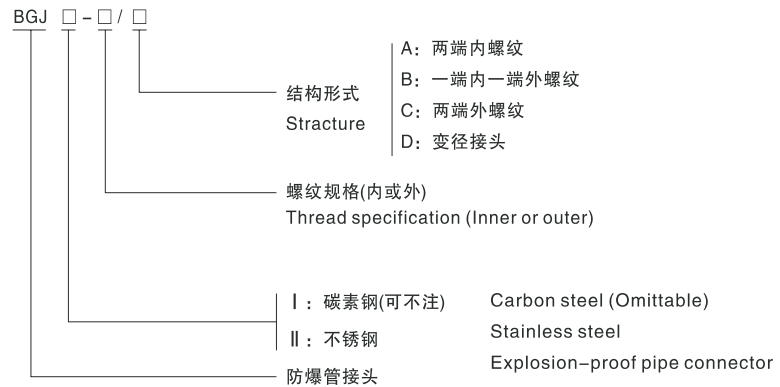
BGJ □-□/□

结构形式
Stracture

A：两端内螺纹
B：一端内一端外螺纹
C：两端外螺纹
D：变径接头

螺纹规格(内或外)
Thread specification (Inner or outer)

Ⅰ：碳素钢(可不注)　Carbon steel (Omittable)
Ⅱ：不锈钢　Stainless steel

防爆管接头　Explosion-proof pipe connector